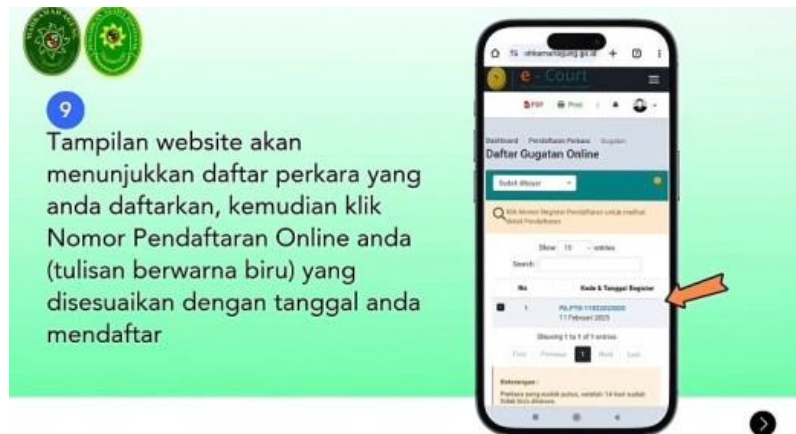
9

Tampilan website akan menunjukkan daftar perkara yang anda daftarkan, kemudian klik Nomor Pendaftaran Online anda (tulisan berwarna biru) yang disesuaikan dengan tanggal anda mendaftar

e-Court

PDF Print

Dashboard Pendaftaran Perkara Gugatan

Daftar Gugatan Online

Sudah Dibayar

Klik Nomor Register Pendaftaran untuk melihat Detail Pendaftaran

Show 10 entries

Search:

| No | Kode & Tanggal Register |
|---|---|
| 1 | PA.PTR-11022025000 11 Februari 2025 |

Showing 1 to 1 of 1 entries

First Previous 1 Next Last

Keterangan :

Perkara yang sudah putus, setelah 14 hari sudah tidak bisa diakses.